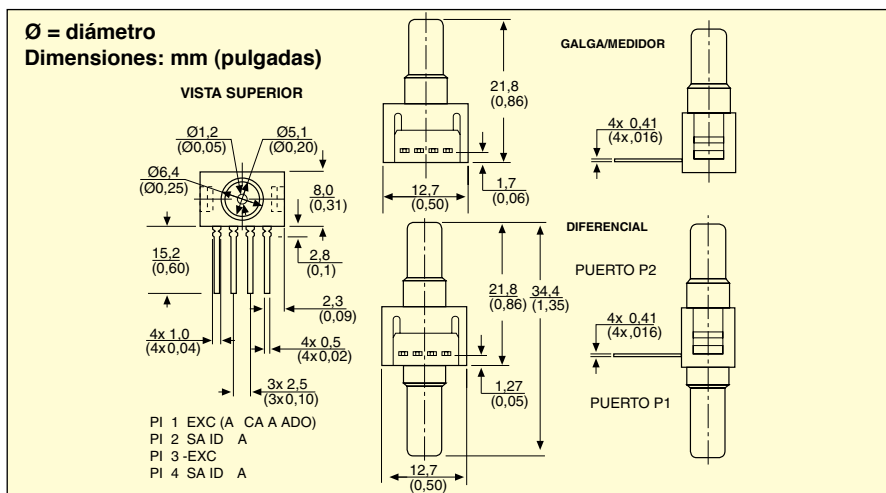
Ø = diámetro
Dimensiones: mm (pulgadas)

VISTA SUPERIOR

Ø1,2 (Ø0,05)
Ø5,1 (Ø0,20)
Ø6,4 (Ø0,25)
8,0 (0,31)
15,2 (0,60)
2,8 (0,1)
2,3 (0,09)
4x 1,0 (4x0,04)
4x 0,5 (4x0,02)
3x 2,5 (3x0,10)

PI 1 EXC (A CA A ADO)
PI 2 SA ID A
PI 3 -EXC
PI 4 SA ID A

21,8 (0,86)
12,7 (0,50)
1,7 (0,06)

GALGA/MEDIDOR

4x 0,41 (4x,016)

DIFERENCIAL

21,8 (0,86)
34,4 (1,35)
1,27 (0,05)
12,7 (0,50)

PUERTO P2
4x 0,41 (4x,016)
PUERTO P1